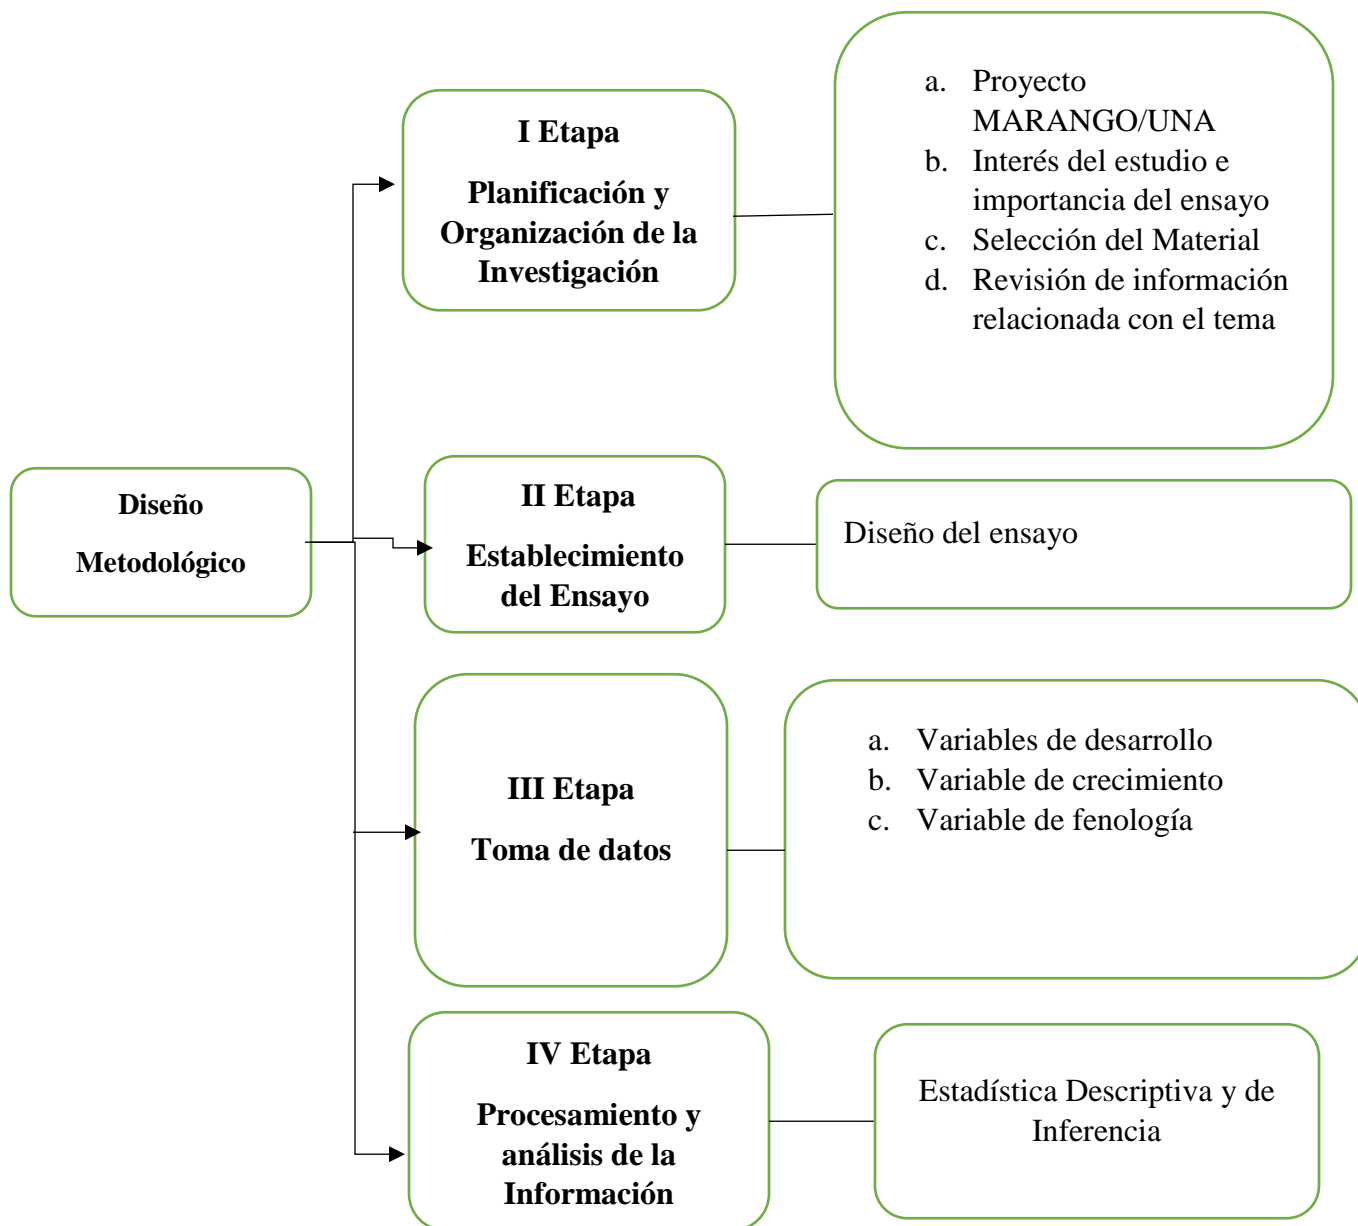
Diseño

Metodológico

I Etapa

Planificación y Organización de la Investigación

a. Proyecto MARANGO/UNA
b. Interés del estudio e importancia del ensayo
c. Selección del Material
d. Revisión de información relacionada con el tema

II Etapa

Establecimiento del Ensayo

Diseño del ensayo

III Etapa

Toma de datos

a. Variables de desarrollo
b. Variable de crecimiento
c. Variable de fenología

IV Etapa

Procesamiento y análisis de la Información

Estadística Descriptiva y de Inferencia